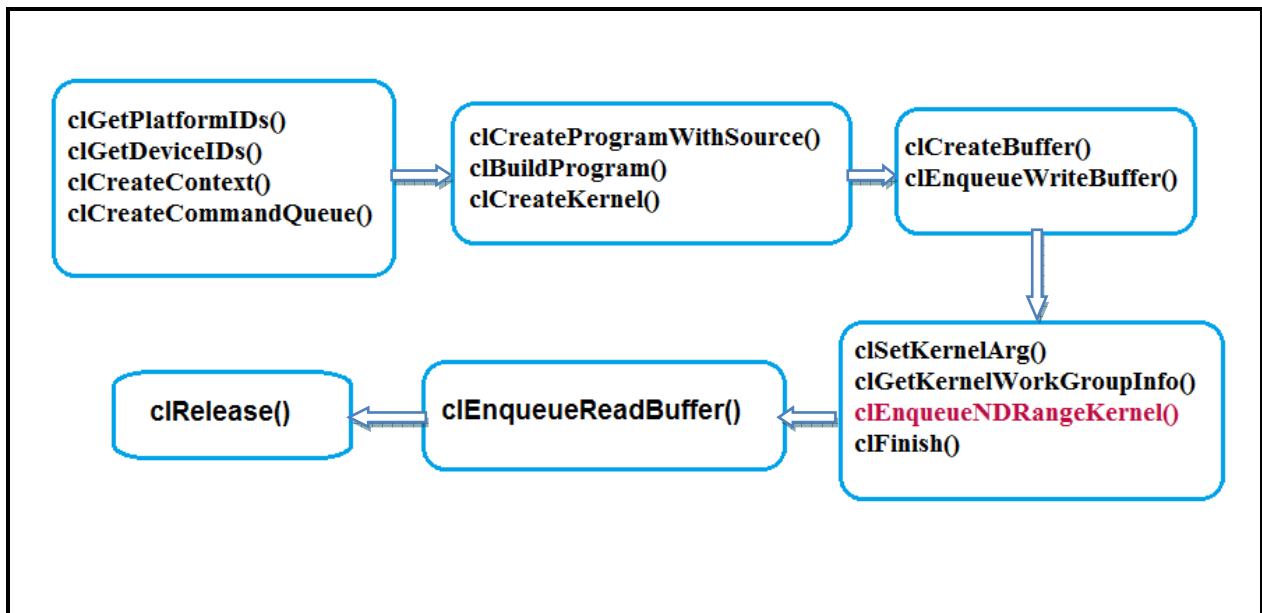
clGetPlatformIDs()
clGetDeviceIDs()
clCreateContext()
clCreateCommandQueue()

clCreateProgramWithSource()
clBuildProgram()
clCreateKernel()

clCreateBuffer()
clEnqueueWriteBuffer()

clSetKernelArg()
clGetKernelWorkGroupInfo()
clEnqueueNDRangeKernel()
clFinish()

clEnqueueReadBuffer()

clRelease()